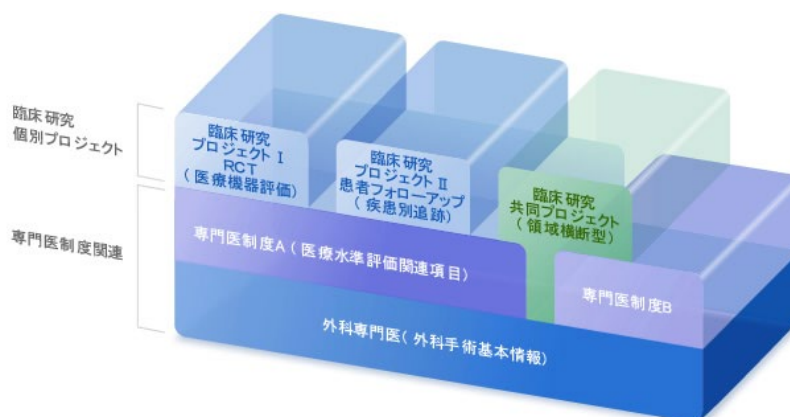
臨床研究
個別プロジェクト

専門医制度関連

臨床研究
プロジェクトⅠ
RCT
（医療機器評価）

臨床研究
プロジェクトⅡ
患者フォローアップ
（疾患別追跡）

臨床研究
共同プロジェクト
（領域横断型）

専門医制度A（医療水準評価関連項目）

専門医制度B

外科専門医（外科手術基本情報）